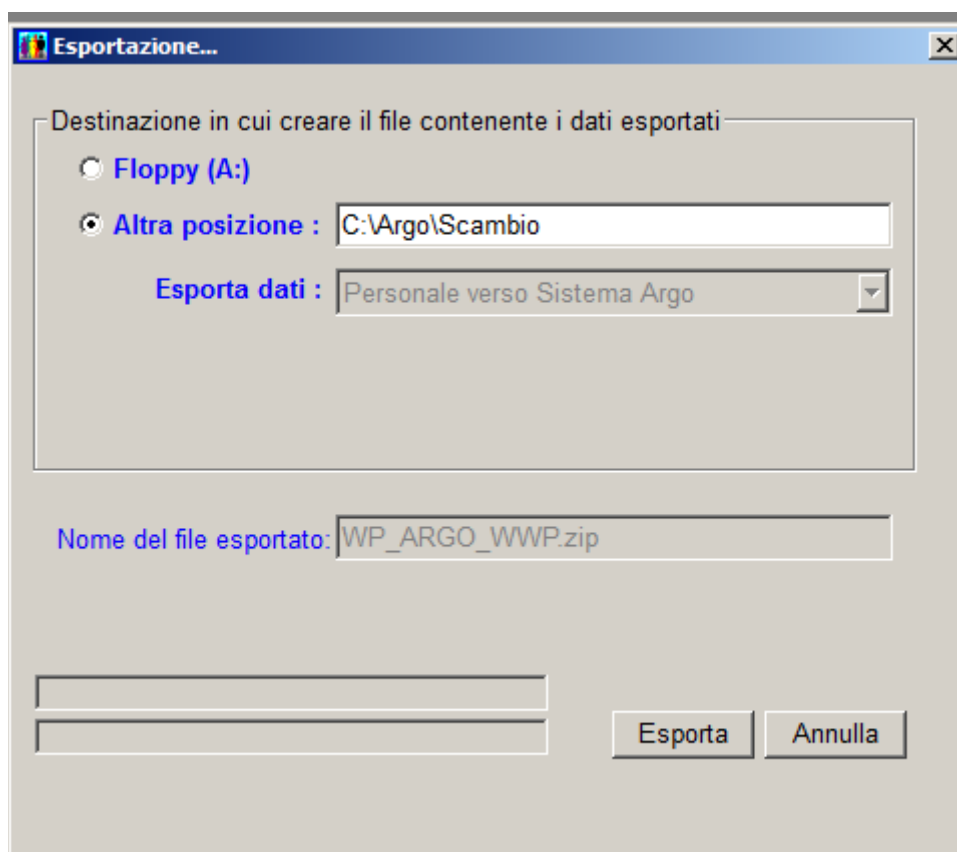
Esportazione...

Destinazione in cui creare il file contenente i dati esportati

Floppy (A:)

Altra posizione : C:\Argo\Scambio

Esporta dati : Personale verso Sistema Argo

Nome del file esportato: WP_ARGO_WWP.zip

Esporta

Annulla